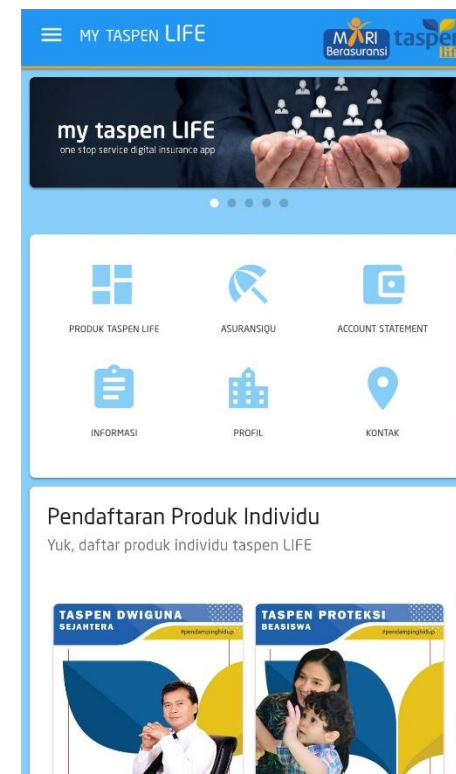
MY TASPEN LIFE

MARI Berasuransi

taspen life

my taspen LIFE
one stop service digital insurance app

PRODUK TASPEN LIFE

ASURANSIQU

ACCOUNT STATEMENT

INFORMASI

PROFIL

KONTAK

Pendaftaran Produk Individu

Yuk, daftar produk individu taspen LIFE

TASPEN DWIGUNA SEJAHTERA
#pendampinghidup

TASPEN PROTEKSI BEASISWA
#pendampinghidup